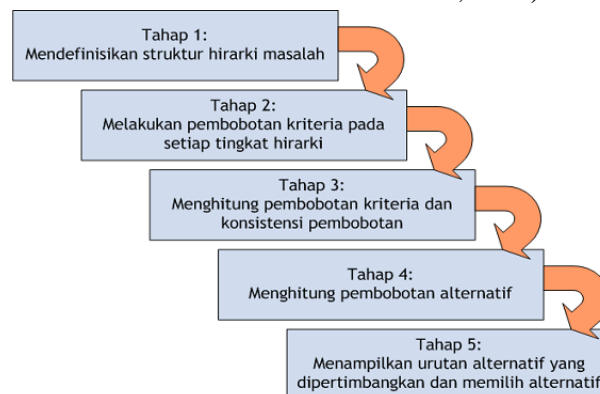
Tahap 1:
Mendefinisikan struktur hirarki masalah

Tahap 2:
Melakukan pembobotan kriteria pada setiap tingkat hirarki

Tahap 3:
Menghitung pembobotan kriteria dan konsistensi pembobotan

Tahap 4:
Menghitung pembobotan alternatif

Tahap 5:
Menampilkan urutan alternatif yang dipertimbangkan dan memilih alternatif